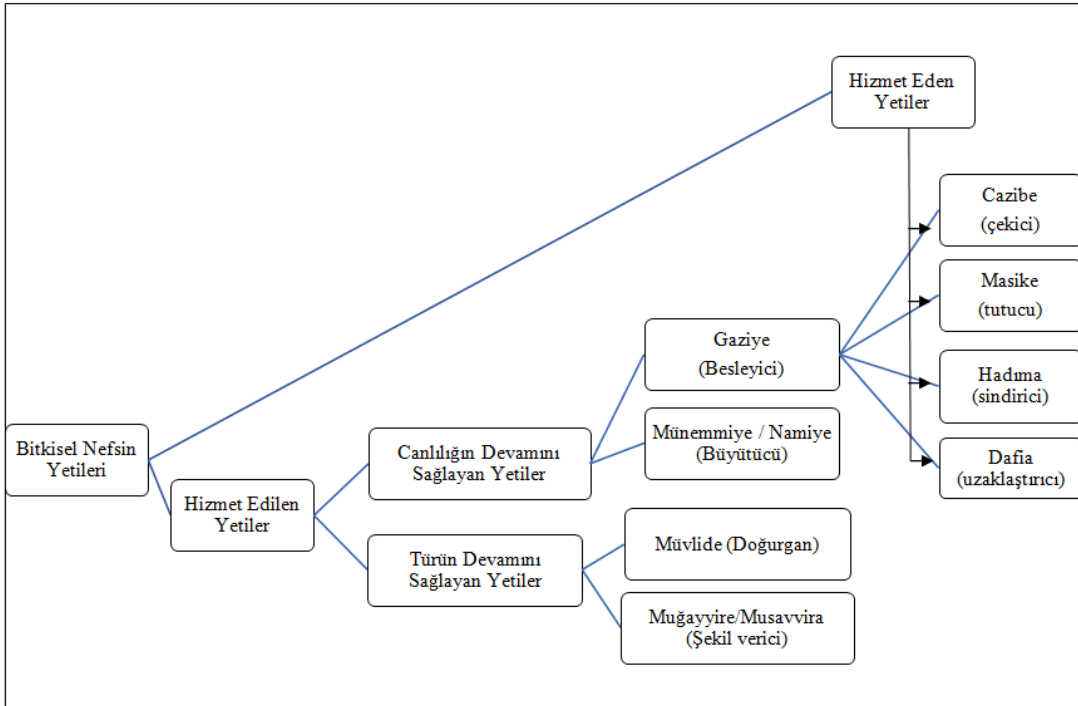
Hizmet Eden Yetiler

Cazibe (çekici)

Masike (tutucu)

Hadıma (sindirici)

Dafia (uzaklaştırıcı)

Gaziye (Besleyici)

Münemmiye / Namiye (Büyütücü)

Bitkisel Nefsin Yetileri

Canlılığın Devamını Sağlayan Yetiler

Hizmet Edilen Yetiler

Türün Devamını Sağlayan Yetiler

Müvlide (Doğurgan)

Muğayyire/Musavvira (Şekil verici)